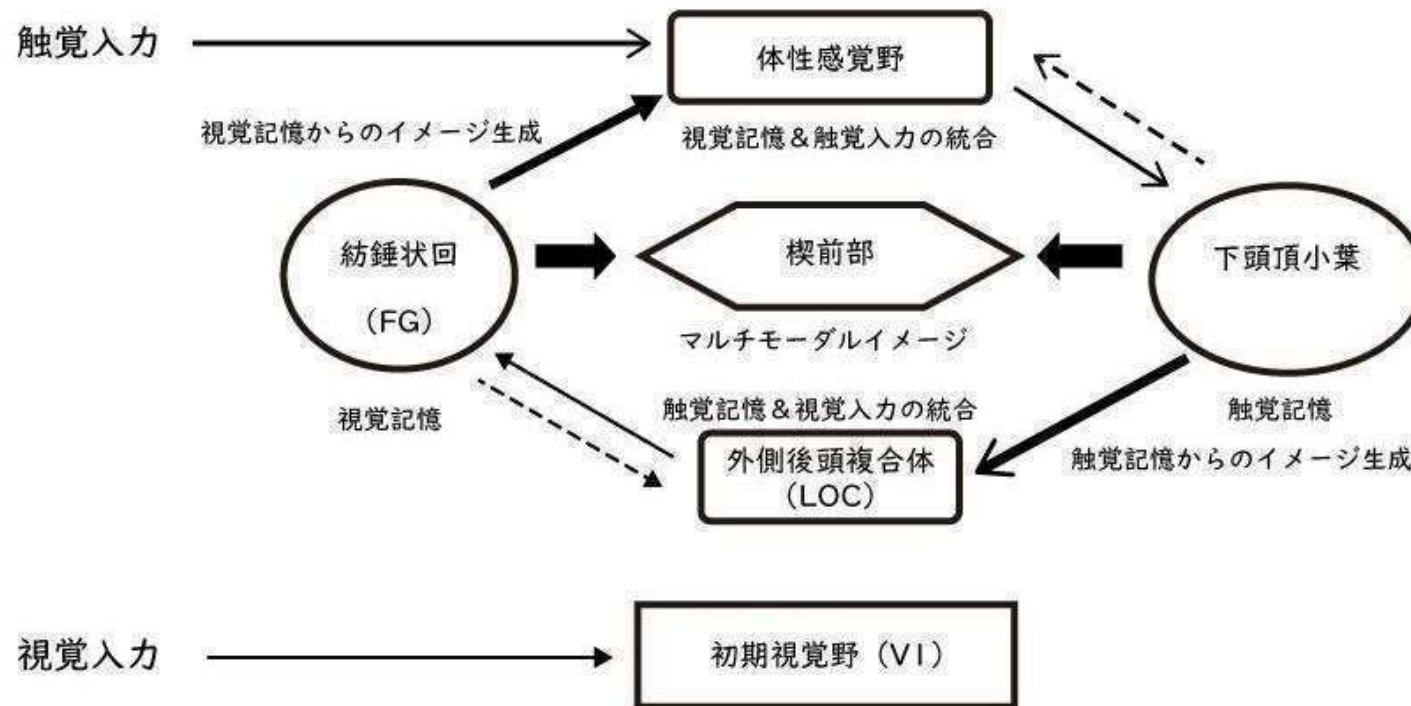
触覚入力

体性感覚野

視覚記憶からのイメージ生成

視覚記憶＆触覚入力の統合

紡錘状回

（FG）

楔前部

マルチモーダルイメージ

下頭頂小葉

視覚記憶

触覚記憶＆視覚入力の統合

触覚記憶

外側後頭複合体
（LOC）

触覚記憶からのイメージ生成

視覚入力

初期視覚野（V1）